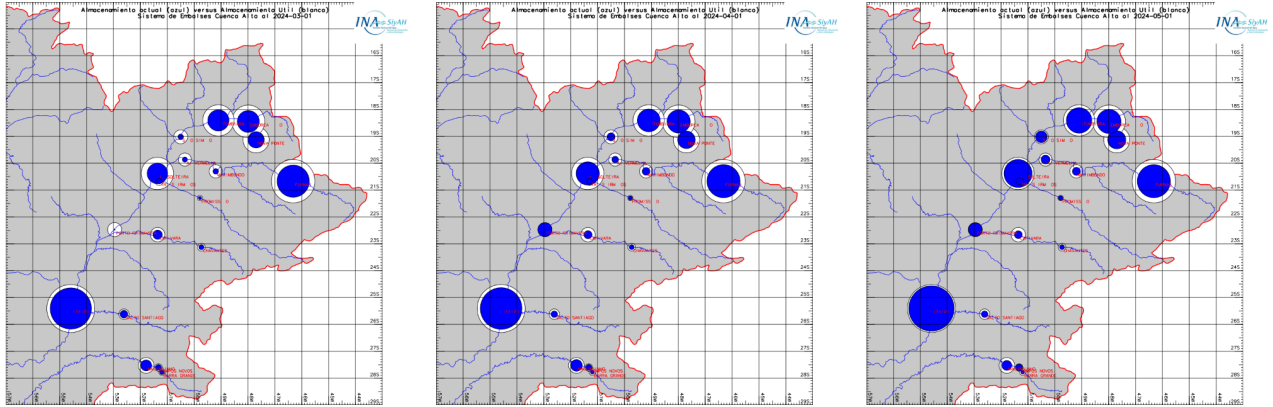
Almacenamiento actual (azul) versus Almacenamiento Util (blanco)
Sistema de Embalses Cuenca Alta al 2024-03-01

INA SsyAH

165
175
185
195
205
215
225
235
245
255
265
275
285
295

Almacenamiento actual (azul) versus Almacenamiento Util (blanco)
Sistema de Embalses Cuenca Alta al 2024-04-01

INA SsyAH

165
175
185
195
205
215
225
235
245
255
265
275
285
295

Almacenamiento actual (azul) versus Almacenamiento Util (blanco)
Sistema de Embalses Cuenca Alta al 2024-05-01

INA SsyAH

165
175
185
195
205
215
225
235
245
255
265
275
285
295